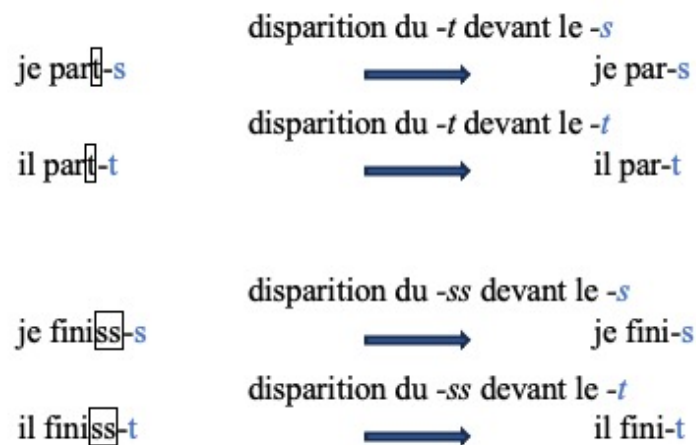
disparition du -t devant le -s

je part-s → je par-s

disparition du -t devant le -t

il part-t → il par-t

disparition du -ss devant le -s

je finiss-s → je fini-s

disparition du -ss devant le -t

il finiss-t → il fini-t